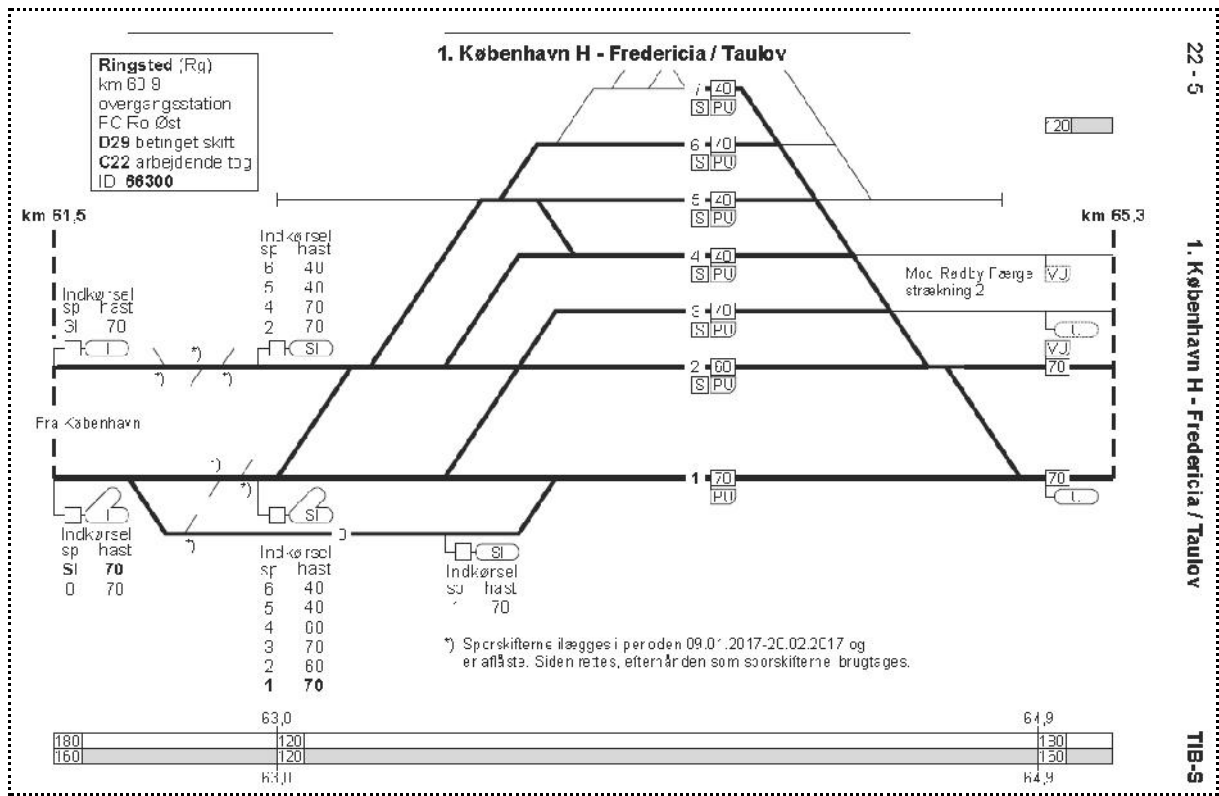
1. København H - Fredericia / Taulov

22 - 5

Ringsted (Rg)
km 60,9
overgangsstation
FC Ro Øst
D29 betinget skift
C22 arbejdende tog
ID 66300

km 61,5

km 65,3

120

7 40
S PU
6 70
S PU
5 40
S PU
4 40
S PU
3 70
S PU
2 60
S PU
1 70
PU

Indkørsel
sp hast
6 40
5 40
4 70
2 70

Indkørsel
sp hast
SI 70

SI

Fra København

Mod Rødby Færge
strækning 2

VJ

VJ

70

70

Indkørsel
sp hast
SI 70
0 70

SI

0

SI

Indkørsel
sp hast
6 40
5 40
4 60
3 70
2 60
1 70

Indkørsel
sp hast
1 70

*) Sporskifterne ilægges i perioden 09.01.2017-20.02.2017 og er aflåste. Siden rettes, efter når den som sporskifterne brugtages.

1. København H - Fredericia / Taulov

63,0

64,9

| 180 | 120 | 130 |
|---|---|---|
| 160 | 120 | 150 |

63,0

64,9

TIB-S